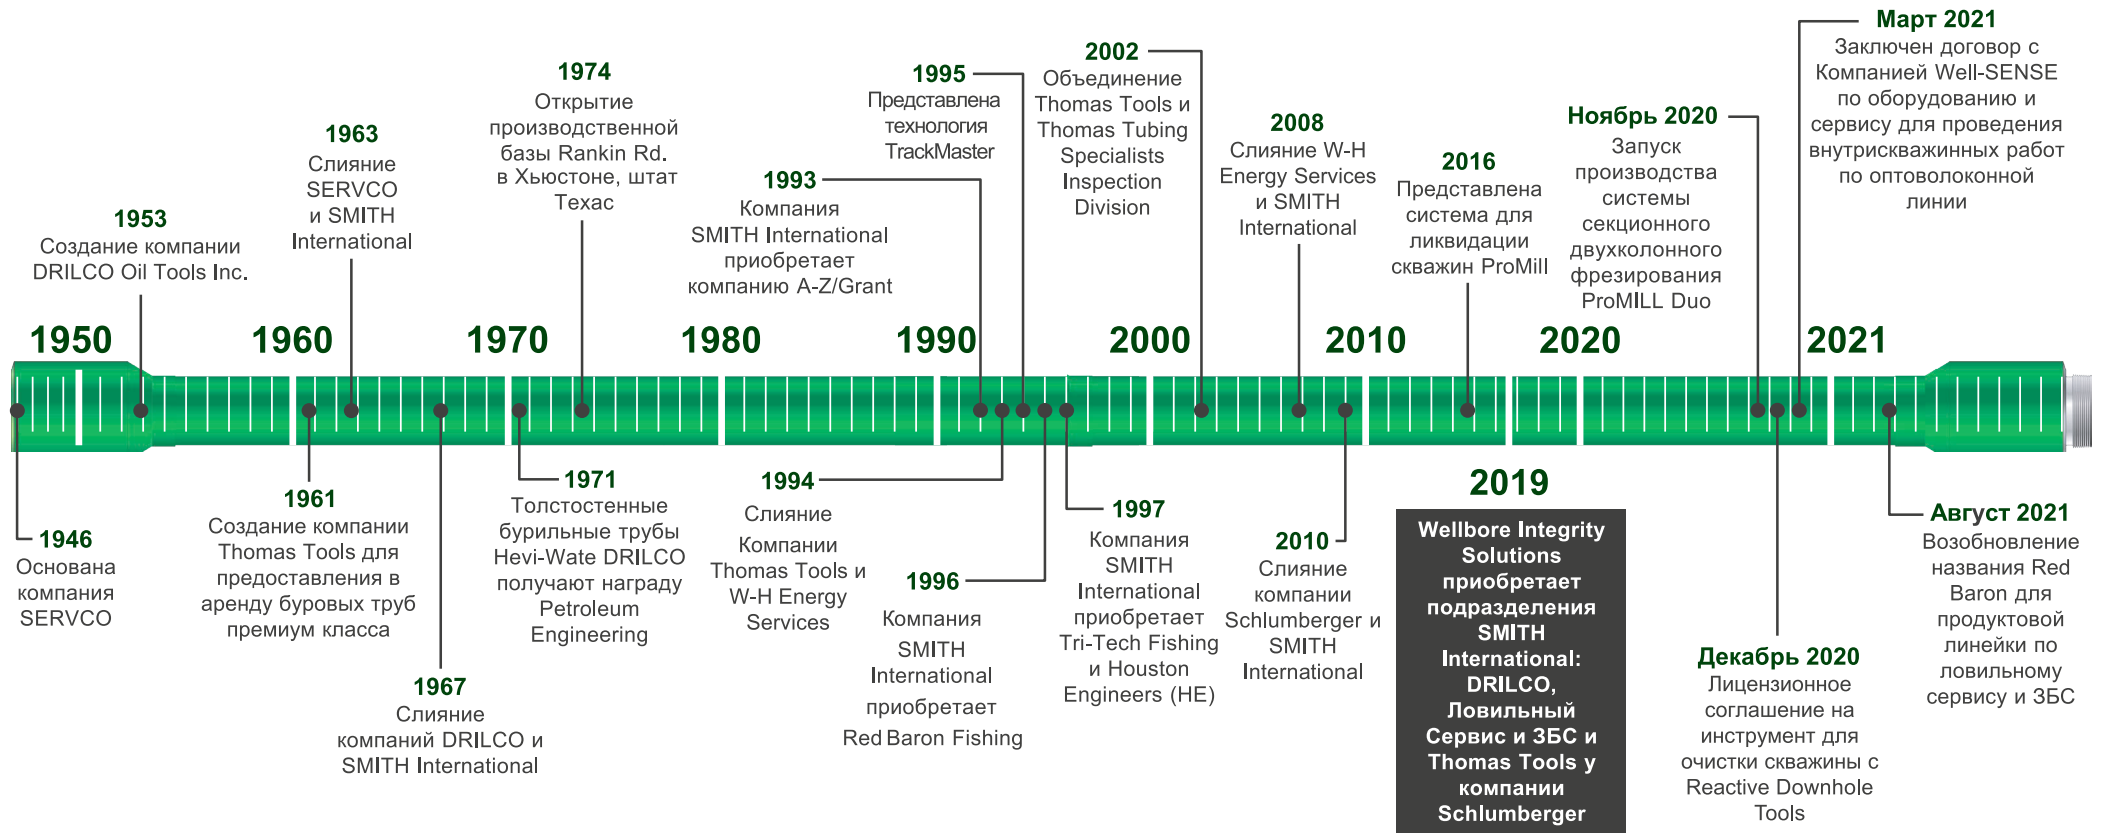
1950

1960

1970

1980

1990

2000

2010

2020

2021

1953
Создание компании DRILCO Oil Tools Inc.

1963
Слияние SERVCO и SMITH International

1974
Открытие производственной базы Rankin Rd. в Хьюстоне, штат Texac

1993
Компания SMITH International приобретает компанию A-Z/Grant

1995
Представлена технология TrackMaster

2002
Объединение Thomas Tools и Thomas Tubing Specialists Inspection Division

2008
Слияние W-H Energy Services и SMITH International

2016
Представлена система для ликвидации скважин ProMill

Ноябрь 2020
Запуск производства системы секционного двухколонного фрезерования ProMILL Duo

Март 2021
Заключен договор с Компанией Well-SENSE по оборудованию и сервису для проведения внутрискважинных работ по оптоволоконной линии

1946
Основана компания SERVCO

1961
Создание компании Thomas Tools для предоставления в аренду буровых труб премиум класса

1967
Слияние компаний DRILCO и SMITH International

1971
Толстостенные бурильные трубы Hevi-Wate DRILCO получают награду Petroleum Engineering

1994
Слияние Компании Thomas Tools и W-H Energy Services

1996
Компания SMITH International приобретает Red Baron Fishing

1997
Компания SMITH International приобретает Tri-Tech Fishing и Houston Engineers (HE)

2010
Слияние компании Schlumberger и SMITH International

2019
Wellbore Integrity Solutions приобретает подразделения SMITH International: DRILCO, Ловильный Сервис и ЗБС и Thomas Tools у компании Schlumberger

Декабрь 2020
Лицензионное соглашение на инструмент для очистки скважины с Reactive Downhole Tools

Август 2021
Возобновление названия Red Baron для продуктовой линейки по ловильному сервису и ЗБС